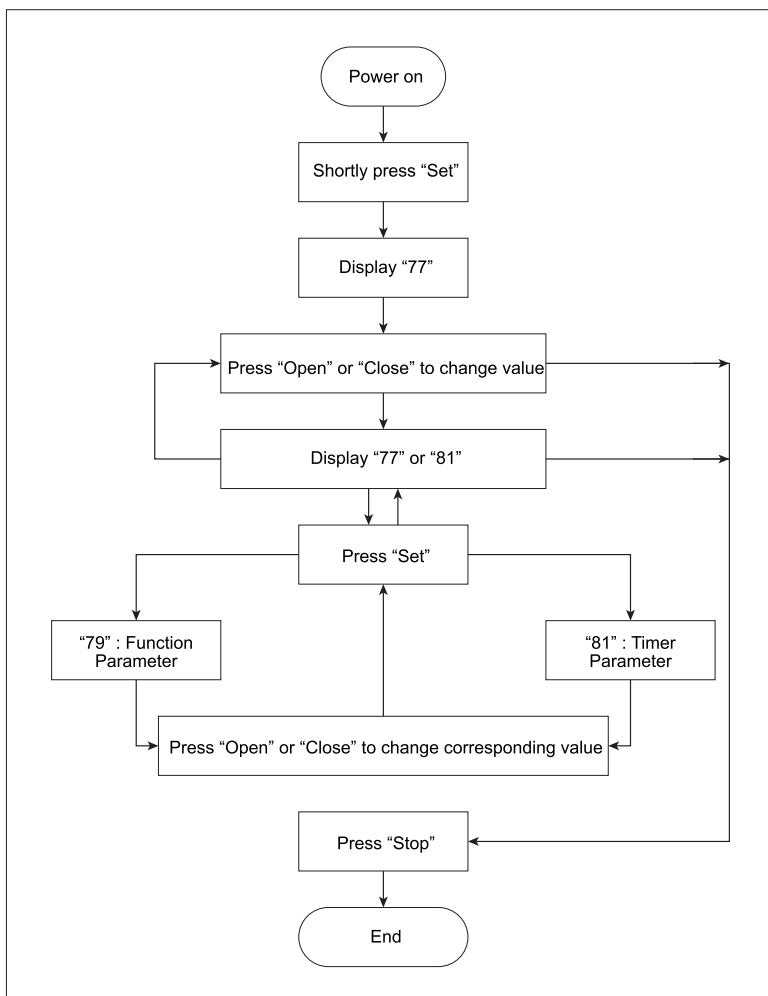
Power on

Shortly press “Set”

Display “77”

Press “Open” or “Close” to change value

Display “77” or “81”

Press “Set”

“79” : Function Parameter

“81” : Timer Parameter

Press “Open” or “Close” to change corresponding value

Press “Stop”

End